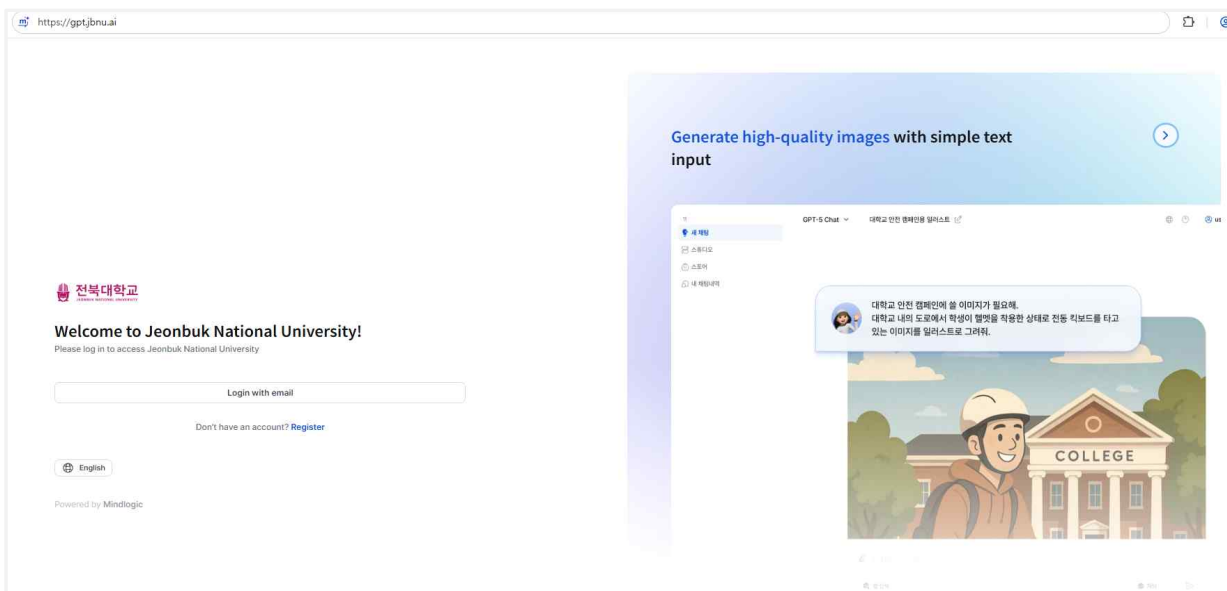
https://gpt.jbnu.ai

전북대학교
JEONBUK NATIONAL UNIVERSITY

Welcome to Jeonbuk National University!
Please log in to access Jeonbuk National University

Login with email

Don't have an account? Register

English

Powered by Mindlogic

Generate high-quality images with simple text input

GPT-5 Chat
대학교 안전 캠페인용 일러스트

새 채팅
스튜디오
스토어
내 채팅내역

대학교 안전 캠페인에 쓸 이미지가 필요해.
대학교 내의 도로에서 학생이 헬멧을 착용한 상태로 전동 킥보드를 타고 있는 이미지를 일러스트로 그려줘.

COLLEGE